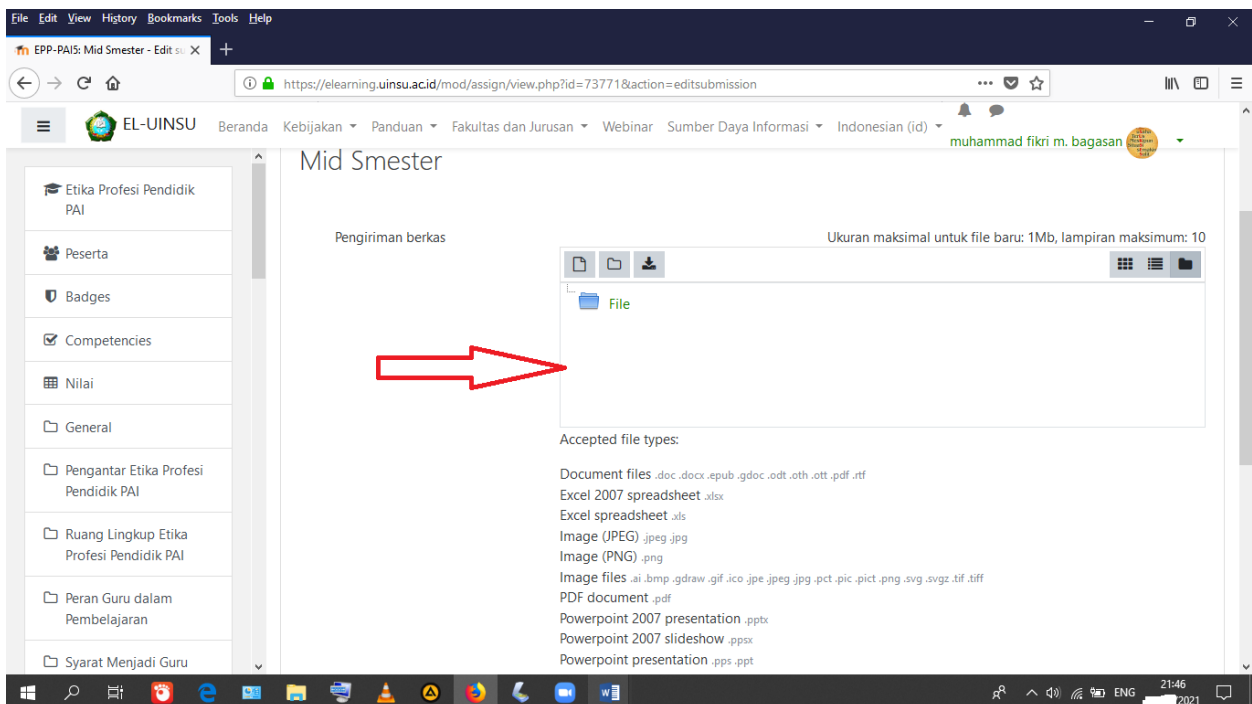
File Edit View History Bookmarks Tools Help

EPP-PAI5: Mid Smester - Edit su

https://elearning.uinsu.ac.id/mod/assign/view.php?id=73771&action=editsubmission

EL-UINSU Beranda Kebijakan Panduan Fakultas dan Jurusan Webinar Sumber Daya Informasi Indonesian (id)

muhammad fikri m. bagasan

Etika Profesi Pendidik PAI

Peserta

Badges

Competencies

Nilai

General

Pengantar Etika Profesi Pendidik PAI

Ruang Lingkup Etika Profesi Pendidik PAI

Peran Guru dalam Pembelajaran

Syarat Menjadi Guru

Mid Smester

Pengiriman berkas

Ukuran maksimal untuk file baru: 1Mb, lampiran maksimum: 10

File

Accepted file types:

Document files .doc .docx .epub .gdoc .odt .oth .ott .pdf .rtf
Excel 2007 spreadsheet .xlsx
Excel spreadsheet .xls
Image (JPEG) .jpeg .jpg
Image (PNG) .png
Image files .ai .bmp .gdraw .gif .ico .jpe .jpeg .jpg .pct .pic .pict .png .svg .svgz .tif .tiff
PDF document .pdf
Powerpoint 2007 presentation .pptx
Powerpoint 2007 slideshow .ppsx
Powerpoint presentation .pps .ppt

ENG 21:46 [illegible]2021